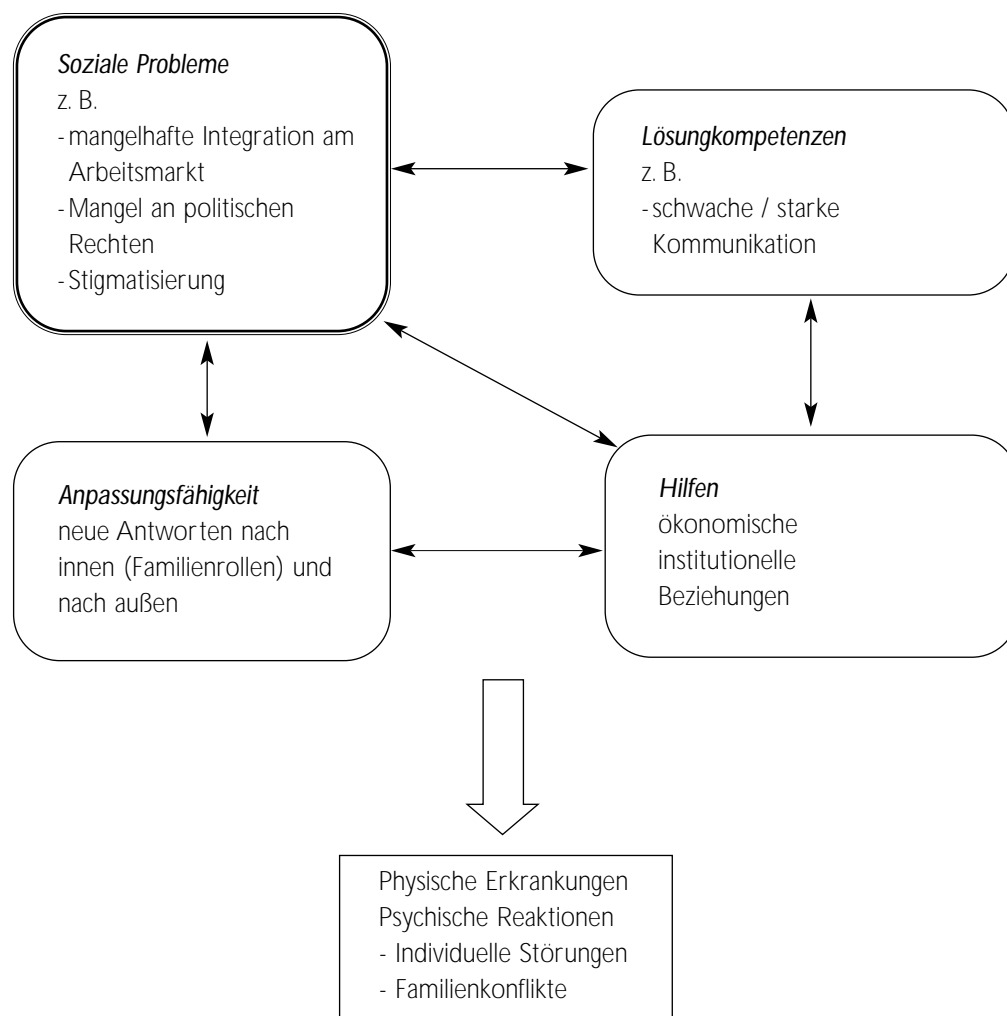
*Soziale Probleme*
z. B.
- mangelhafte Integration am Arbeitsmarkt
- Mangel an politischen Rechten
- Stigmatisierung

*Lösungkompetenzen*
z. B.
- schwache / starke Kommunikation

*Anpassungsfähigkeit*
neue Antworten nach innen (Familienrollen) und nach außen

*Hilfen*
ökonomische
institutionelle
Beziehungen

Physische Erkrankungen
Psychische Reaktionen
- Individuelle Störungen
- Familienkonflikte